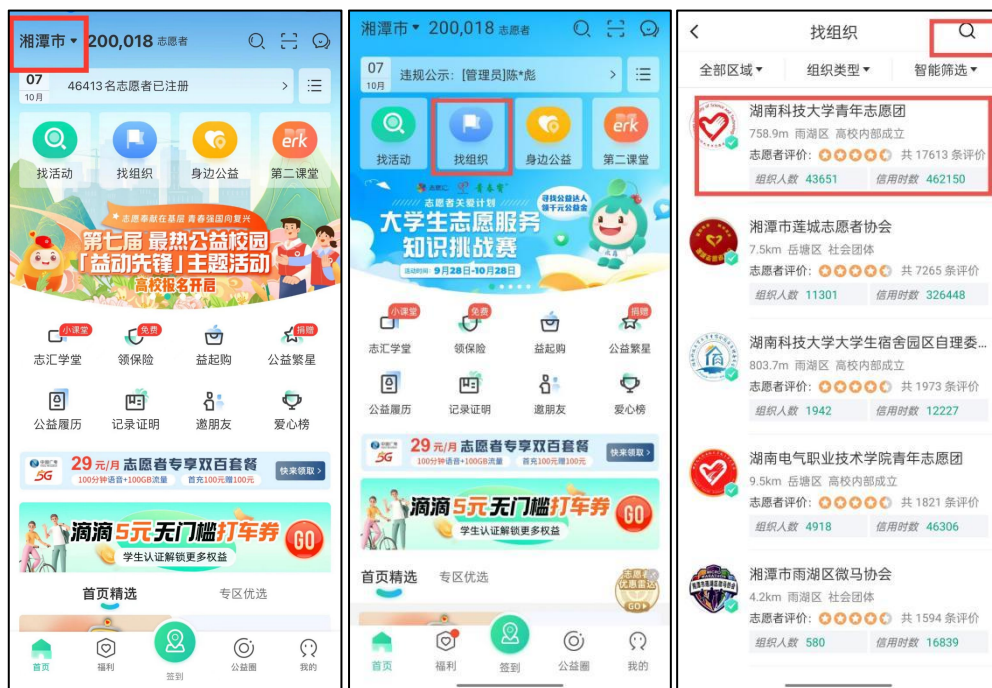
湘潭市 200,018 志愿者

07
10月
46413 名志愿者已注册

找活动
找组织
身边公益
erk
第二课堂

志愿奉献在基层 青春强国向复兴
第七届 最热公益校园
「益动先锋」主题活动
高校报名开启

小课堂
志汇学堂
免费
领保险
益起购
捐赠
公益繁星
公益履历
记录证明
邀朋友
爱心榜

5G
29元/月 志愿者专享双百套餐
100分钟语音+100GB流量
首充100元赠100元
快来领取

滴滴5元无门槛打车券
学生认证解锁更多权益
GO

首页精选
专区优选

首页
福利
签到
公益圈
我的

湘潭市 200,018 志愿者

07
10月
违规公示:[管理员]陈*彪

找活动
找组织
身边公益
erk
第二课堂

志愿者关爱计划
寻找公益达人 领千元公益金
大学生志愿服务知识挑战赛
活动时间:9月28日-10月28日

小课堂
志汇学堂
免费
领保险
益起购
捐赠
公益繁星
公益履历
记录证明
邀朋友
爱心榜

5G
29元/月 志愿者专享双百套餐
100分钟语音+100GB流量
首充100元赠100元
快来领取

滴滴5元无门槛打车券
学生认证解锁更多权益
GO

首页精选
专区优选
志愿 优惠查达
GO

首页
福利
签到
公益圈
我的

找组织
全部区域
组织类型
智能筛选

湖南科技大学青年志愿团
758.9m 雨湖区 高校内部成立
志愿者评价: 共 17613 条评价
组织人数 43651
信用时数 462150

湘潭市莲城志愿者协会
7.5km 岳塘区 社会团体
志愿者评价: 共 7265 条评价
组织人数 11301
信用时数 326448

湖南科技大学大学生宿舍园区自理委...
803.7m 雨湖区 高校内部成立
志愿者评价: 共 1973 条评价
组织人数 1942
信用时数 12227

湖南电气职业技术学院青年志愿团
9.5km 岳塘区 高校内部成立
志愿者评价: 共 1821 条评价
组织人数 4918
信用时数 46306

湘潭市雨湖区微马协会
4.2km 雨湖区 社会团体
志愿者评价: 共 1594 条评价
组织人数 580
信用时数 16839